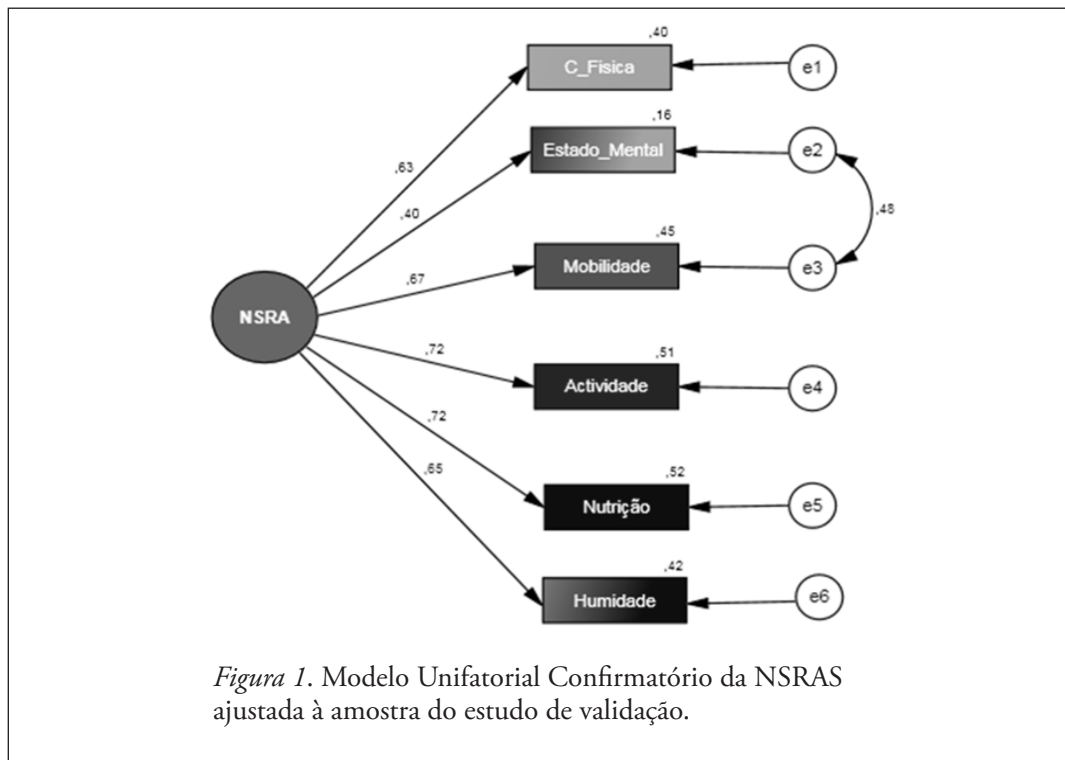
,40
C_Fisica
e1
,16
Estado_Mental
e2
,63
,40
,48
,45
,67
Mobilidade
e3
NSRA
,72
,51
Actividade
e4
,72
,65
,52
Nutrição
e5
,42
Humidade
e6

*Figura 1*. Modelo Unifatorial Confirmatório da NSRAS ajustada à amostra do estudo de validação.